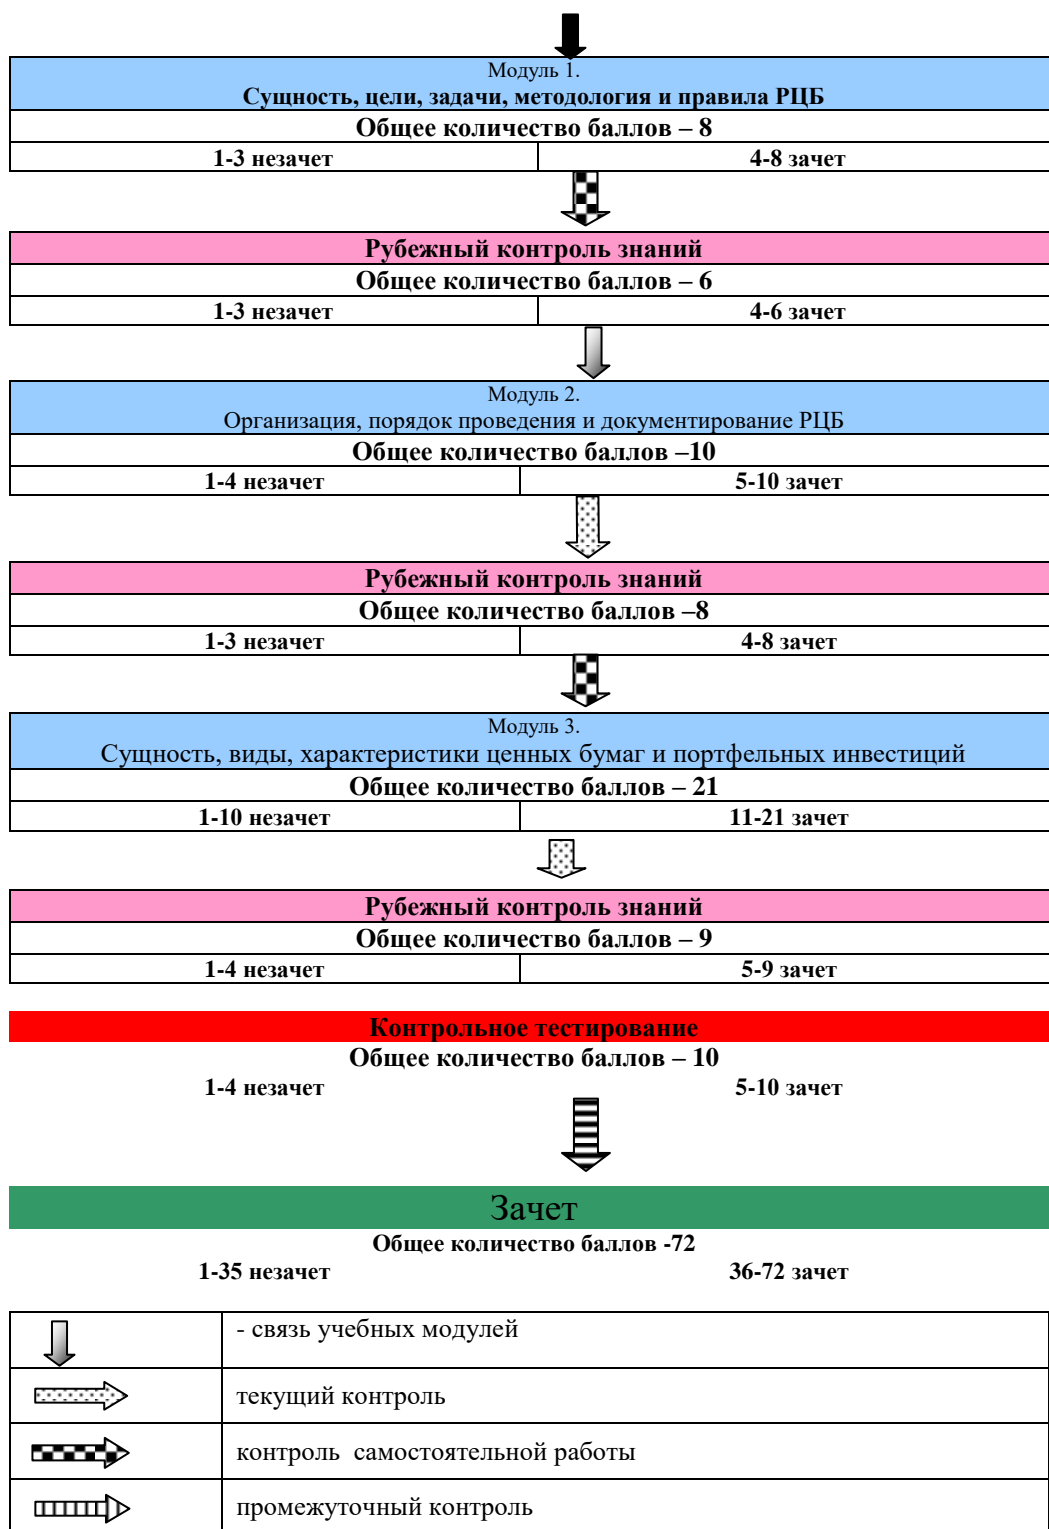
Модуль 1.
Сущность, цели, задачи, методология и правила РЦБ
Общее количество баллов – 8

| 1-3 незачет | 4-8 зачет |
|---|---|

Рубежный контроль знаний
Общее количество баллов – 6

| 1-3 незачет | 4-6 зачет |
|---|---|

Модуль 2.
Организация, порядок проведения и документирование РЦБ
Общее количество баллов –10

| 1-4 незачет | 5-10 зачет |
|---|---|

Рубежный контроль знаний
Общее количество баллов –8

| 1-3 незачет | 4-8 зачет |
|---|---|

Модуль 3.
Сущность, виды, характеристики ценных бумаг и портфельных инвестиций
Общее количество баллов – 21

| 1-10 незачет | 11-21 зачет |
|---|---|

Рубежный контроль знаний
Общее количество баллов – 9

| 1-4 незачет | 5-9 зачет |
|---|---|

Контрольное тестирование
Общее количество баллов – 10
1-4 незачет 5-10 зачет

Зачет
Общее количество баллов -72
1-35 незачет 36-72 зачет

| | |
|---|---|
| | - связь учебных модулей |
| | текущий контроль |
| | контроль самостоятельной работы |
| | промежуточный контроль |